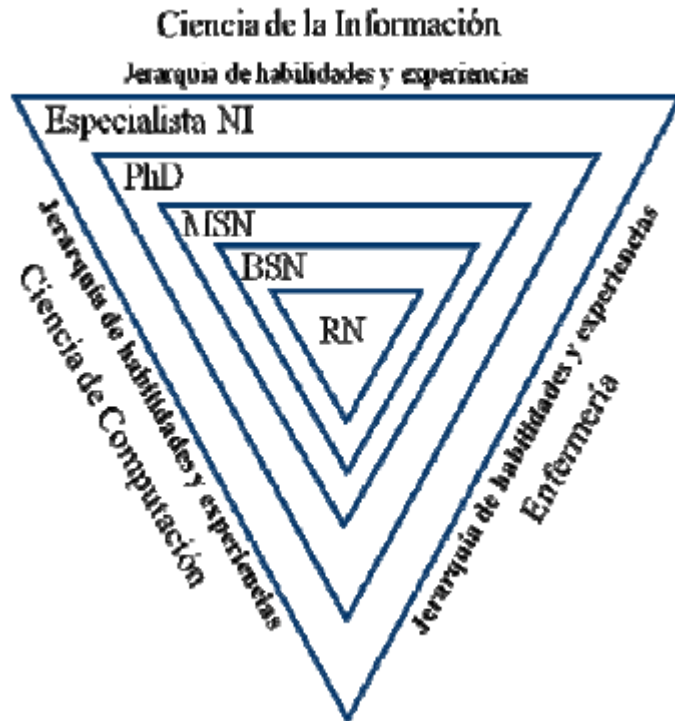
Ciencia de la Información

Jerarquia de habilidades y experiencias

Especialista NI

PhD

MSN

BSN

RN

Jerarquía de habilidades y experiencias

Ciencia de Computación

Jerarquía de habilidades y experiencias

Enfermería